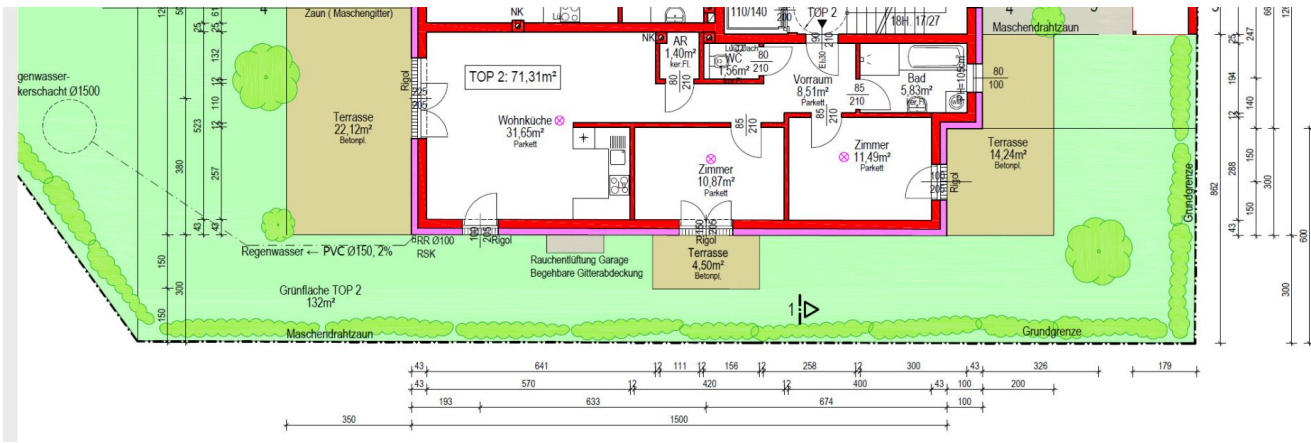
Zaun ( Maschengitter)

NK

110/140

TOP 2

18H. 17/27

Maschendrahtzaun

NK

AR
1,40m²
ker.Fl.

WC
1,56m²

80
210

80
210

Vorraum
8,51m²
Parkett

85
210

Bad
5,83m²
ker.Fl.

80
100

TOP 2: 71,31m²

Regenwasser-
kerschacht Ø1500

Terrasse
22,12m²
Betonpl.

Rigol

Wohnküche
31,65m²
Parkett

Zimmer
10,87m²
Parkett

Zimmer
11,49m²
Parkett

85
210

85
210

Terrasse
14,24m²
Betonpl.

Rigol

Grundgrenze

Regenwasser ← PVC Ø150, 2%

RR Ø100
RSK

Rigol

Rauchentlüftung Garage
Begehbare Gitterabdeckung

Rigol
Terrasse
4,50m²
Betonpl.

Grünfläche TOP 2
132m²

1

Maschendrahtzaun

Grundgrenze

523

380

257

150

300

150

194

140

150

288

862

300

600

300

247

43

641

12

111

12

156

12

258

12

300

43

326

179

43

570

12

420

12

400

43

100

200

193

633

674

100

350

1500